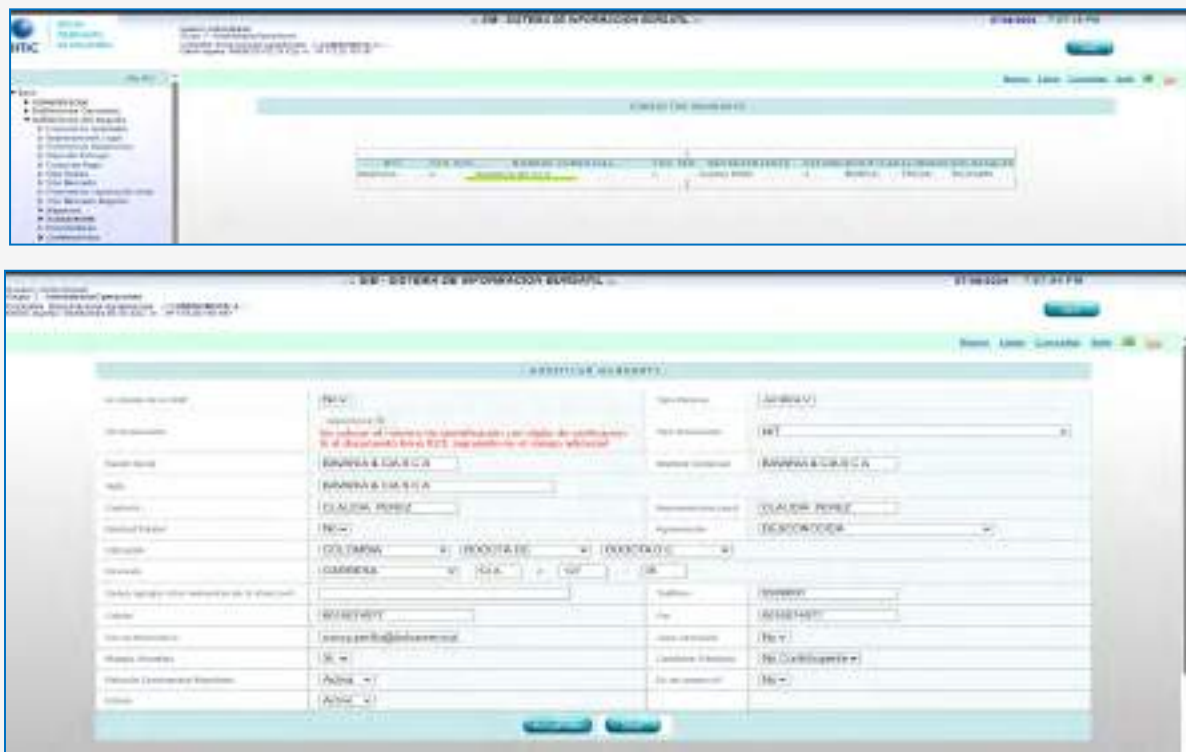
.:: SIB - SISTEMA DE INFORMACION BURSATIL ::.

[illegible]

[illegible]

.:: SIB - SISTEMA DE INFORMACION BURSATIL ::.

MODIFICAR WARRANTS

No ⌄

No coloque el número de identificación con dígito de verificación. Si el documento tiene RUT, especifíquelo en campo adicional

NIT

BAVARIA & CIA S C A

BAVARIA & CIA S C A

BAVARIA & CIA S C A

CLAUDIA PEREZ

CLAUDIA PEREZ

No ⌄

DESCONOCIDA

COLOMBIA

BOGOTA DC

BOGOTA D.C.

CARRERA

53A

127

35

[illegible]

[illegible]

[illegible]

No ⌄

Si ⌄

No Contribuyente ⌄

Activa ⌄

No ⌄

Activo ⌄